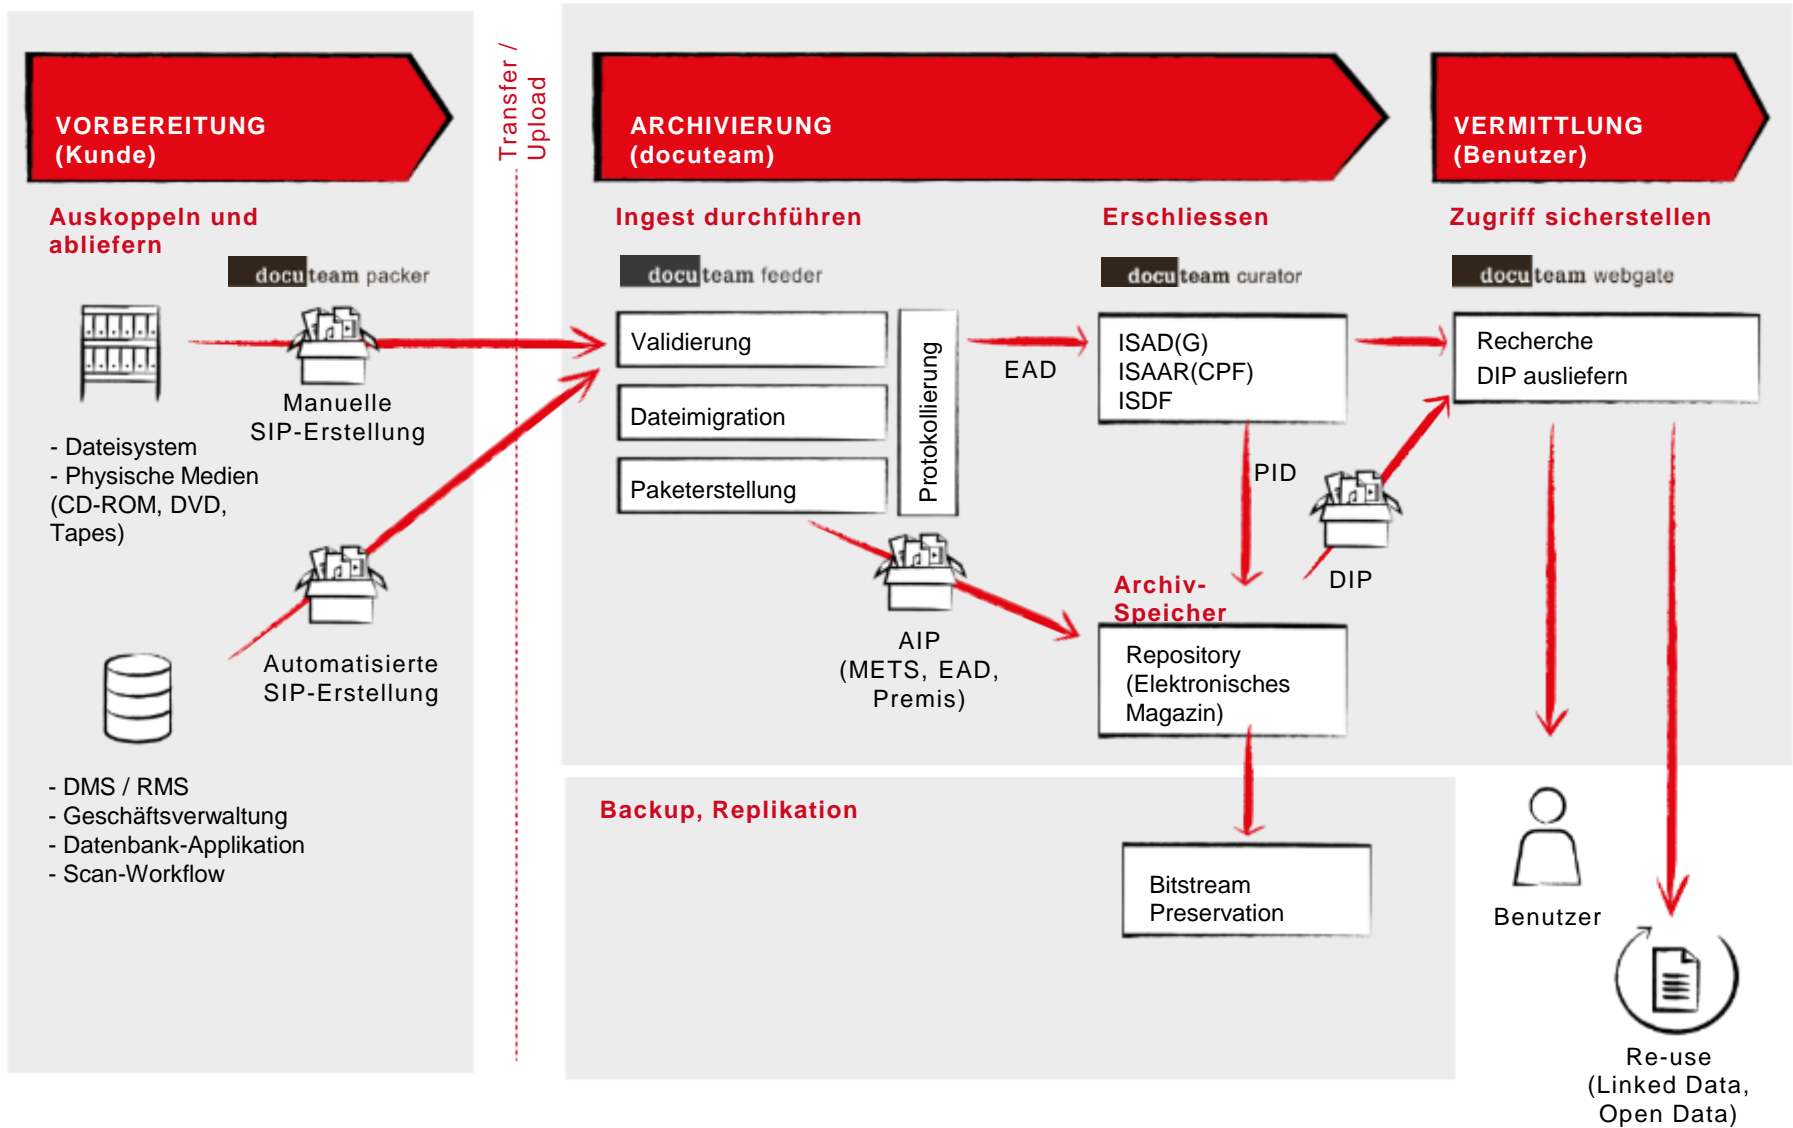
VORBEREITUNG
(Kunde)

Transfer / Upload

ARCHIVIERUNG
(docuteam)

VERMITTLUNG
(Benutzer)

Auskoppeln und abliefern

docuteam packer

Manuelle SIP-Erstellung

- Dateisystem
- Physische Medien (CD-ROM, DVD, Tapes)

Automatisierte SIP-Erstellung

- DMS / RMS
- Geschäftsverwaltung
- Datenbank-Applikation
- Scan-Workflow

Ingest durchführen

docuteam feeder

Validierung

Dateimigration

Paketerstellung

Protokollierung

EAD

AIP
(METS, EAD, Premis)

Erschliessen

docuteam curator

ISAD(G)
ISAAR(CPF)
ISDF

PID

DIP

Archiv-Speicher

Repository (Elektronisches Magazin)

Backup, Replikation

Bitstream Preservation

Zugriff sicherstellen

docuteam webgate

Recherche
DIP ausliefern

Benutzer

Re-use
(Linked Data, Open Data)